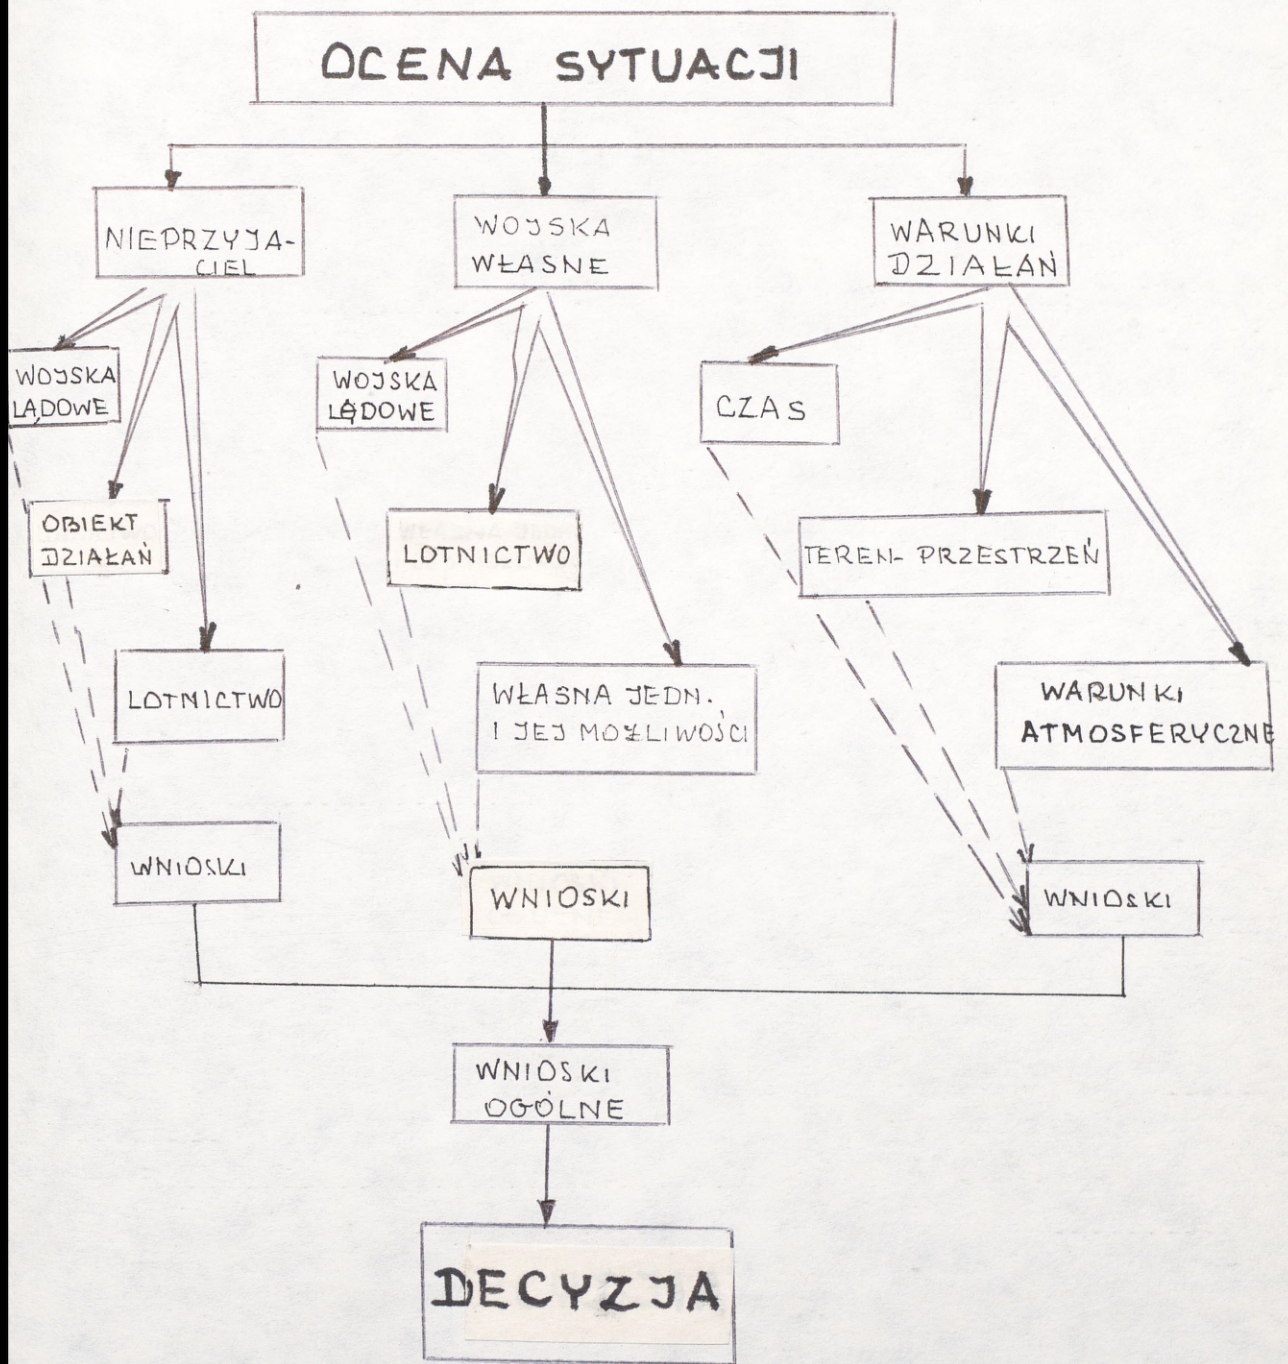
OCENA SYTUACJI

NIEPRZYJACIEL

WOJSKA WŁASNE

WARUNKI DZIAŁAŃ

WOJSKA LĄDOWE

OBIEKT DZIAŁAŃ

LOTNICTWO

WNIOSKI

WOJSKA LĄDOWE

LOTNICTWO

WŁASNA JEDN. I JEJ MOŻLIWOŚCI

WNIOSKI

CZAS

TEREN- PRZESTRZEŃ

WARUNKI ATMOSFERYCZNE

WNIOSKI

WNIOSKI OGÓLNE

DECYZJA